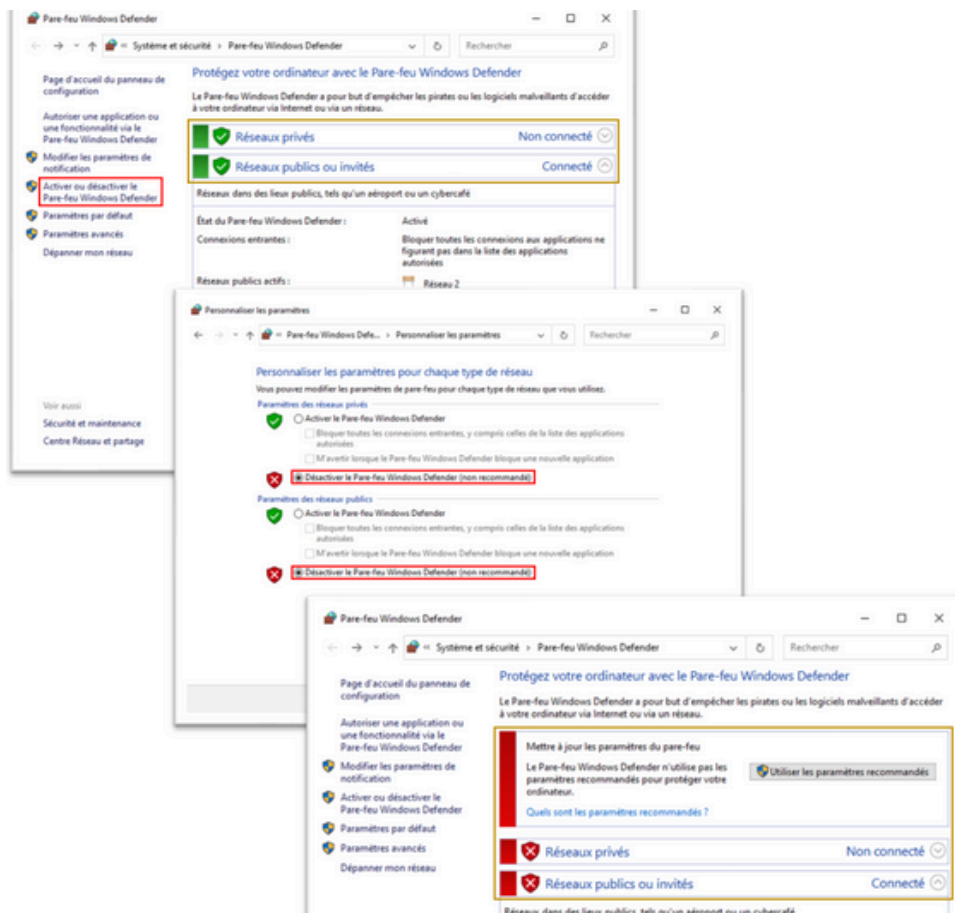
Pare-feu Windows Defender

« Système et sécurité > Pare-feu Windows Defender

Rechercher

Page d'accueil du panneau de configuration

Autoriser une application ou une fonctionnalité via le Pare-feu Windows Defender

Modifier les paramètres de notification

Activer ou désactiver le Pare-feu Windows Defender

Paramètres par défaut

Paramètres avancés

Dépanner mon réseau

Voir aussi

Sécurité et maintenance

Centre Réseau et partage

Protégez votre ordinateur avec le Pare-feu Windows Defender

Le Pare-feu Windows Defender a pour but d'empêcher les pirates ou les logiciels malveillants d'accéder à votre ordinateur via Internet ou via un réseau.

Réseaux privés Non connecté

Réseaux publics ou invités Connecté

Réseaux dans des lieux publics, tels qu'un aéroport ou un cybercafé

État du Pare-feu Windows Defender : Activé

Connexions entrantes : Bloquer toutes les connexions aux applications ne figurant pas dans la liste des applications autorisées

Réseaux publics actifs : Réseau 2

Personnaliser les paramètres

« Pare-feu Windows Defe... > Personnaliser les paramètres

Rechercher

Personnaliser les paramètres pour chaque type de réseau

Vous pouvez modifier les paramètres de pare-feu pour chaque type de réseau que vous utilisez.

Paramètres des réseaux privés

Activer le Pare-feu Windows Defender

Bloquer toutes les connexions entrantes, y compris celles de la liste des applications autorisées

M'avertir lorsque le Pare-feu Windows Defender bloque une nouvelle application

Désactiver le Pare-feu Windows Defender (non recommandé)

Paramètres des réseaux publics

Activer le Pare-feu Windows Defender

Bloquer toutes les connexions entrantes, y compris celles de la liste des applications autorisées

M'avertir lorsque le Pare-feu Windows Defender bloque une nouvelle application

Désactiver le Pare-feu Windows Defender (non recommandé)

Pare-feu Windows Defender

« Système et sécurité > Pare-feu Windows Defender

Rechercher

Page d'accueil du panneau de configuration

Autoriser une application ou une fonctionnalité via le Pare-feu Windows Defender

Modifier les paramètres de notification

Activer ou désactiver le Pare-feu Windows Defender

Paramètres par défaut

Paramètres avancés

Dépanner mon réseau

Protégez votre ordinateur avec le Pare-feu Windows Defender

Le Pare-feu Windows Defender a pour but d'empêcher les pirates ou les logiciels malveillants d'accéder à votre ordinateur via Internet ou via un réseau.

Mettre à jour les paramètres du pare-feu

Le Pare-feu Windows Defender n'utilise pas les paramètres recommandés pour protéger votre ordinateur.

Utiliser les paramètres recommandés

Quels sont les paramètres recommandés ?

Réseaux privés Non connecté

Réseaux publics ou invités Connecté

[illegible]